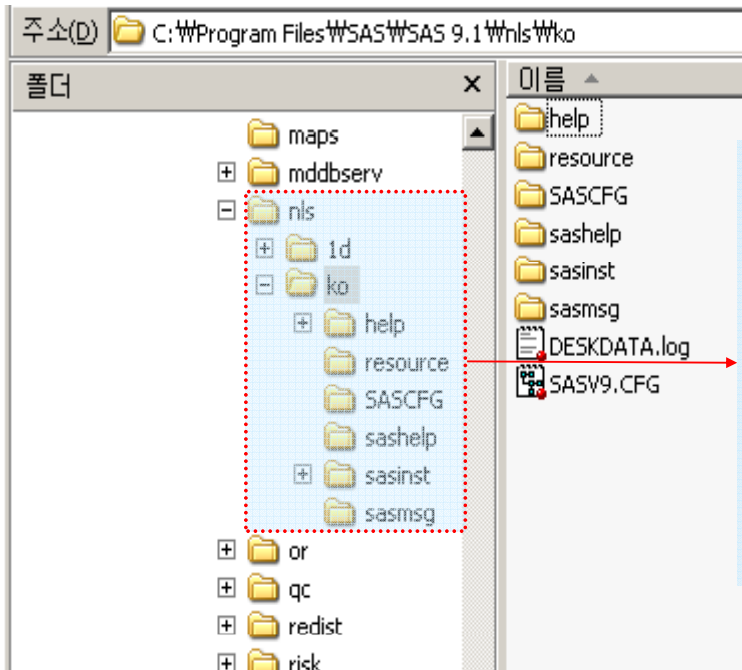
주소(D) C:₩Program Files₩SAS₩SAS 9.1₩nls₩ko

폴더 ×

maps
mddbserv
nls
1d
ko
help
resource
SASCFG
sashelp
sasinst
sasmsg
or
qc
redist
risk

이름

help
resource
SASCFG
sashelp
sasinst
sasmsg
DESKDATA.log
SASV9.CFG